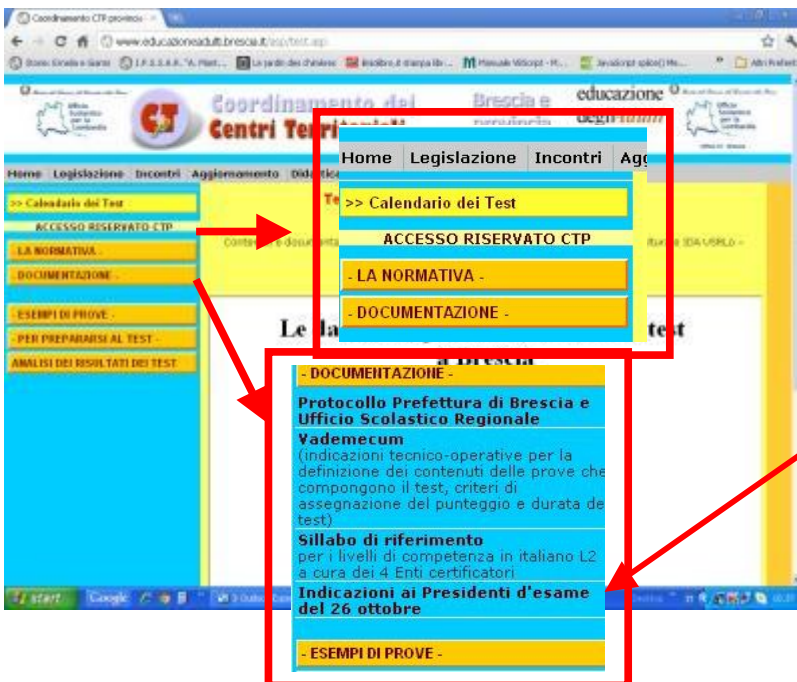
Coordinamento CTP provincia ×

www.educazioneadulti.brescia.it/ctp/test.asp

Coordinamento dei Centri Territoriali

Brescia e provincia

educazione degli adulti

Ufficio Scolastico per la Lombardia

Home Legislazione Incontri Aggiornamento Didattica

>> Calendario dei Test

ACCESSO RISERVATO CTP

- LA NORMATIVA -

- DOCUMENTAZIONE -

- ESEMPI DI PROVE -

- PER PREPARARSI AL TEST -

ANALISI DEI RISULTATI DEI TEST

Home Legislazione Incontri Agg

>> Calendario dei Test

ACCESSO RISERVATO CTP

- LA NORMATIVA -

- DOCUMENTAZIONE -

Le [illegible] test a Brescia

- DOCUMENTAZIONE -

Protocollo Prefettura di Brescia e Ufficio Scolastico Regionale

Vademecum
(indicazioni tecnico-operative per la definizione dei contenuti delle prove che compongono il test, criteri di assegnazione del punteggio e durata del test)

Sillabo di riferimento
per i livelli di competenza in italiano L2 a cura dei 4 Enti certificatori

Indicazioni ai Presidenti d'esame del 26 ottobre

- ESEMPI DI PROVE -

start Google